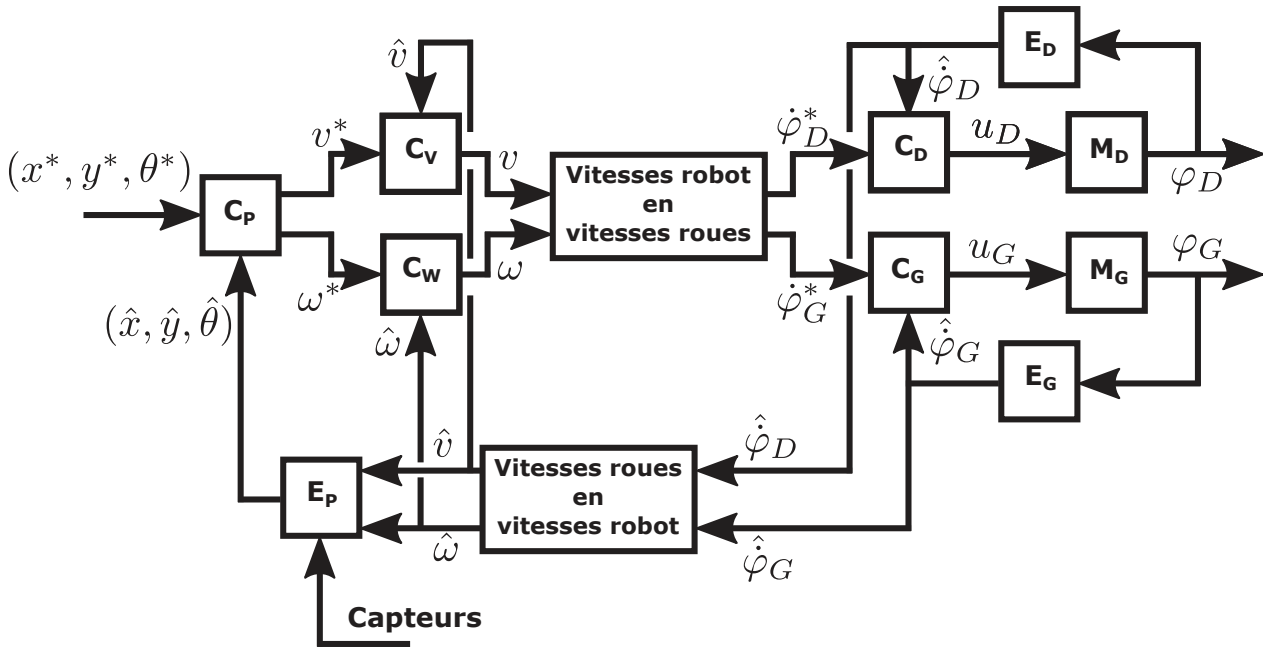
$\hat{v}$

$E_D$

$\hat{\dot{\varphi}}_D$

$v^*$

$C_V$

$v$

Vitesses robot en vitesses roues

$\dot{\varphi}_D^*$

$C_D$

$u_D$

$M_D$

$(x^*, y^*, \theta^*)$

$\varphi_D$

$C_P$

$C_W$

$\omega$

$C_G$

$u_G$

$M_G$

$\varphi_G$

$\omega^*$

$\dot{\varphi}_G^*$

$(\hat{x}, \hat{y}, \hat{\theta})$

$\hat{\omega}$

$\hat{\dot{\varphi}}_G$

$E_G$

$\hat{v}$

$\hat{\dot{\varphi}}_D$

$E_P$

Vitesses roues en vitesses robot

$\hat{\omega}$

$\hat{\dot{\varphi}}_G$

Capteurs